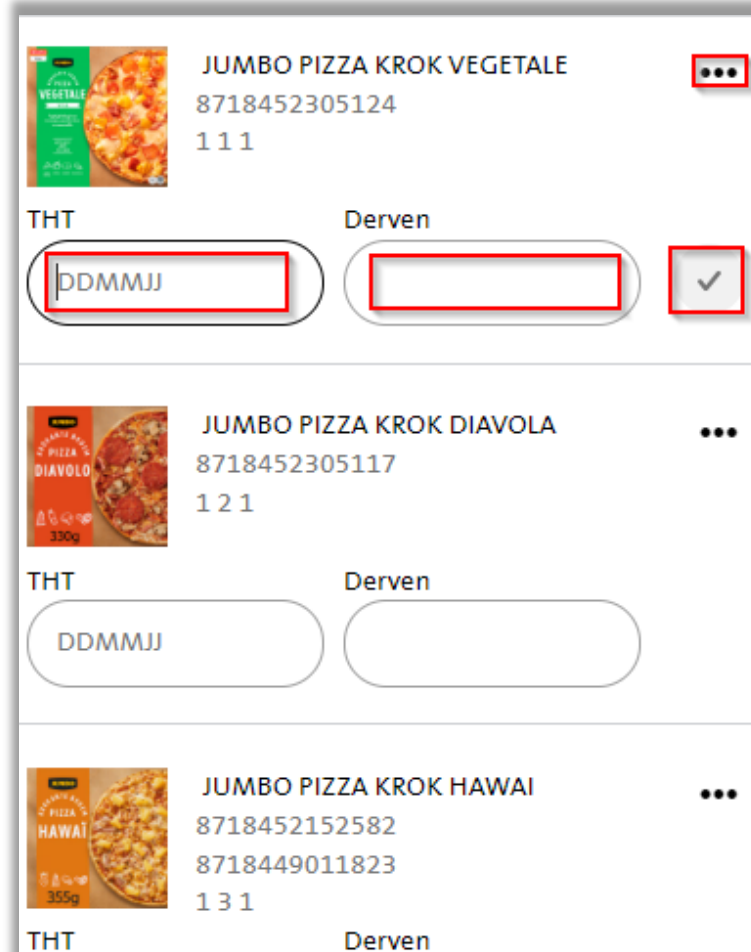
JUMBO PIZZA KROK VEGETALE
8718452305124
1 1 1
•••

THT
DDMMJJ

Derven

✓

JUMBO PIZZA KROK DIAVOLA
8718452305117
1 2 1
•••

PIZZA
DIAVOLO
330g

THT
DDMMJJ

Derven

JUMBO PIZZA KROK HAWAI
8718452152582
8718449011823
1 3 1
•••

PIZZA
HAWAI
355g

THT

Derven